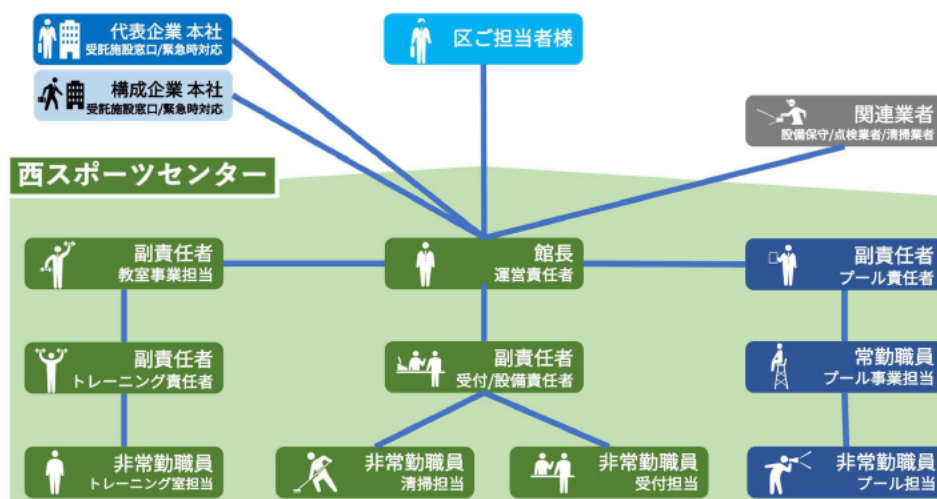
代表企業 本社
受託施設窓口/緊急時対応

構成企業 本社
受託施設窓口/緊急時対応

区ご担当者様

関連業者
設備保守/点検業者/清掃業者

西スポーツセンター

副責任者
教室事業担当

館長
運営責任者

副責任者
プール責任者

副責任者
トレーニング責任者

副責任者
受付/設備責任者

常勤職員
プール事業担当

非常勤職員
トレーニング室担当

非常勤職員
清掃担当

非常勤職員
受付担当

非常勤職員
プール担当